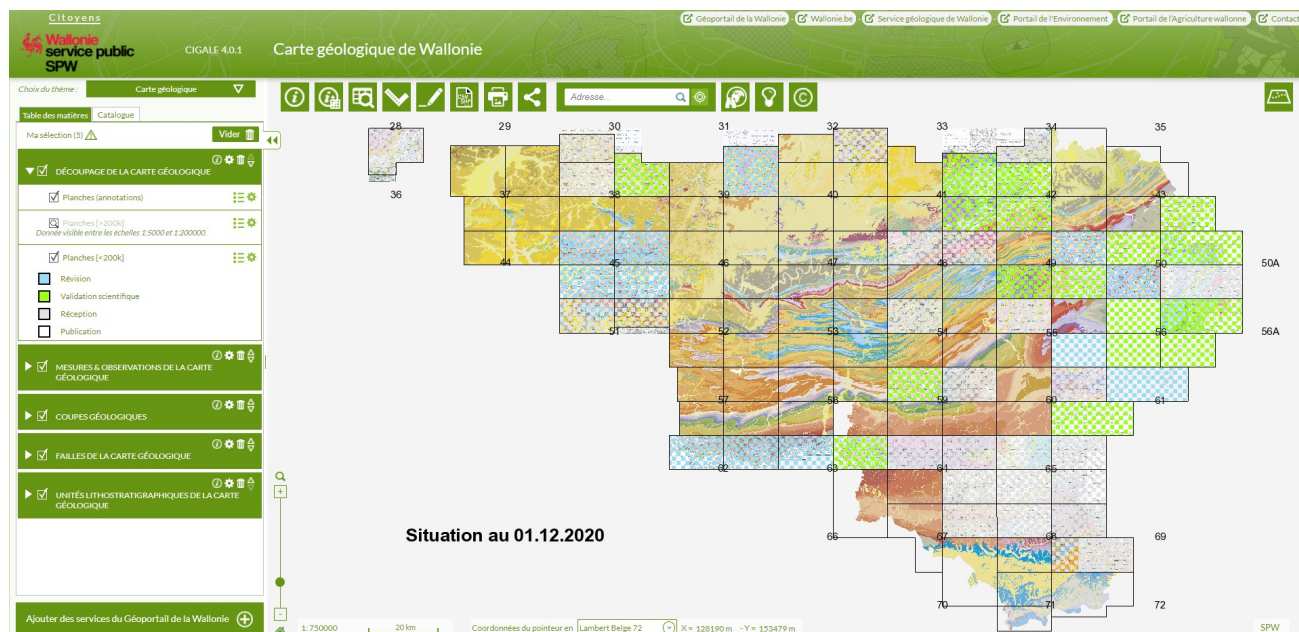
Citoyens

Wallonie service public SPW

CIGALE 4.0.1

Carte géologique de Wallonie

Géoportail de la Wallonie | Wallonie.be | Service géologique de Wallonie | Portail de l'Environnement | Portail de l'Agriculture wallonne | Contact

Choix du thème : Carte géologique

Table des matières | Catalogue

Ma sélection (5)

Vider

DÉCOUPAGE DE LA CARTE GÉOLOGIQUE

Planches (annotations)

Planches [>200k]
Donnée visible entre les échelles 1:5000 et 1:200000.

Planches [<200k]

Révision

Validation scientifique

Réception

Publication

MESURES & OBSERVATIONS DE LA CARTE GÉOLOGIQUE

COUPES GÉOLOGIQUES

FAILLES DE LA CARTE GÉOLOGIQUE

UNITÉS LITHOSTRATIGRAPHIQUES DE LA CARTE GÉOLOGIQUE

Ajouter des services du Géoportail de la Wallonie

Adresse...

28 29 30 31 32 33 34 35

36 37 38 39 40 41 42 43

44 45 46 47 48 49 50 50A

51 52 53 54 55 56 56A

57 58 59 60 61

62 63 64 65

66 67 68 69

70 71 72

Situation au 01.12.2020

1: 750000

20 km

Coordonnées du pointeur en Lambert Belge 72 X = 128190 m - Y = 153479 m

SPW